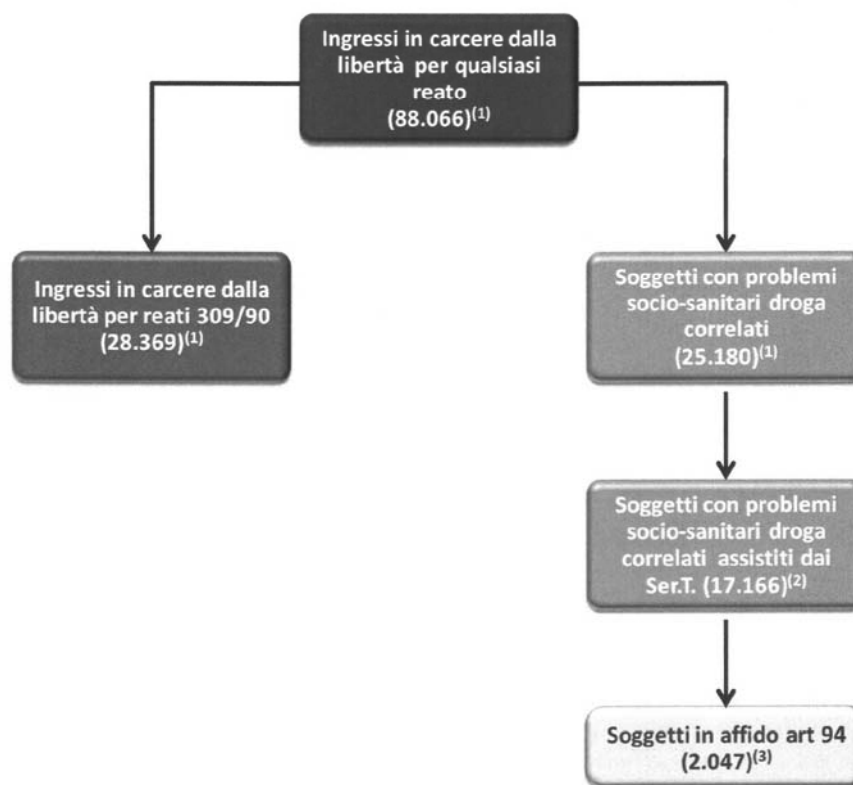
Ingressi in carcere dalla libertà per qualsiasi reato (88.066)$^{(1)}$

Ingressi in carcere dalla libertà per reati 309/90 (28.369)$^{(1)}$

Soggetti con problemi socio-sanitari droga correlati (25.180)$^{(1)}$

Soggetti con problemi socio-sanitari droga correlati assistiti dai Ser.T. (17.166)$^{(2)}$

Soggetti in affido art 94 (2.047)$^{(3)}$